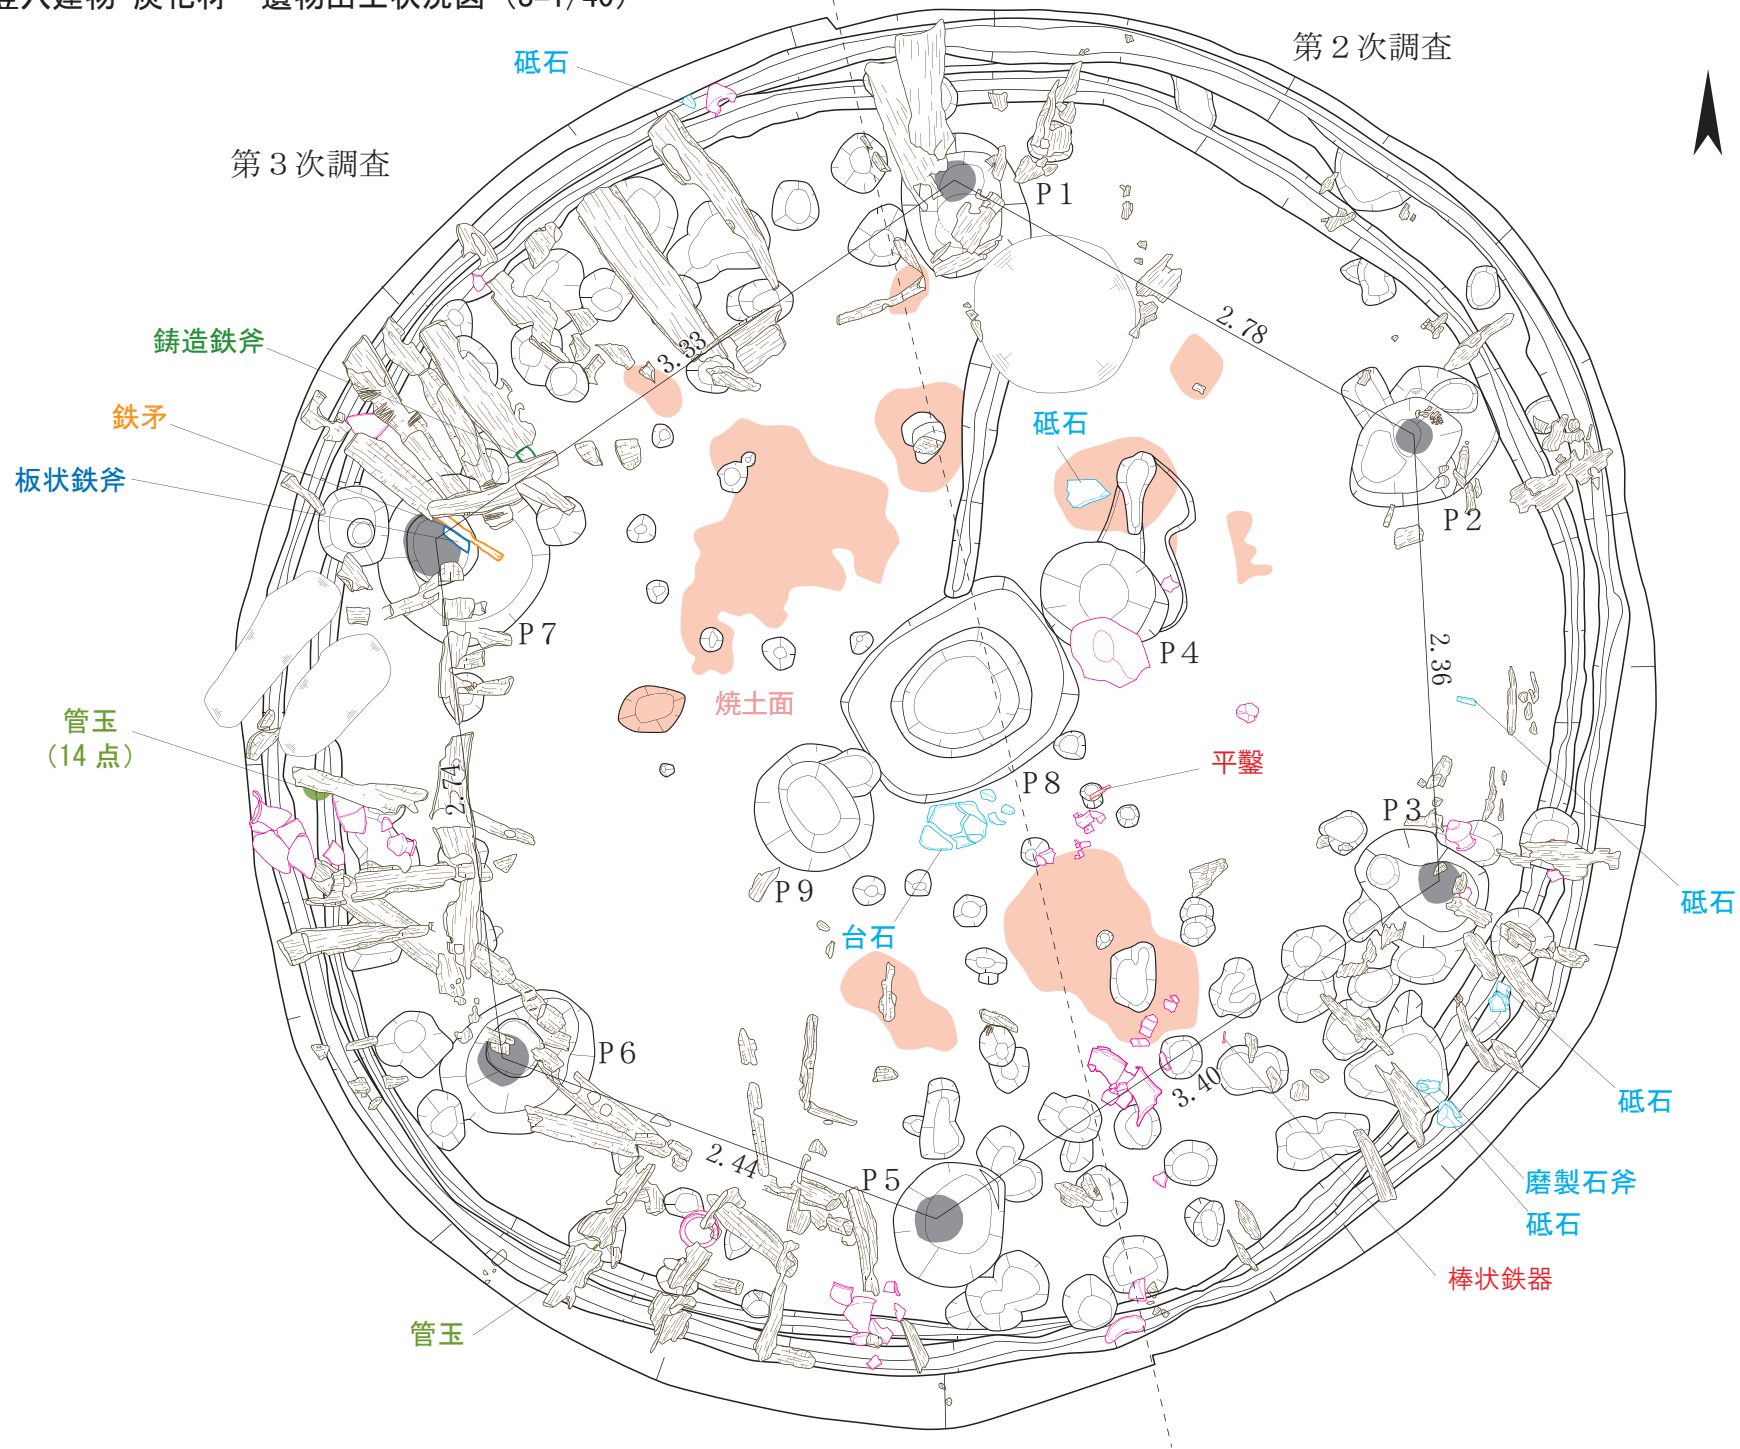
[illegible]穴建物 炭化材・遺物出土状況図（S=1/40）

第２次調査

第３次調査

砥石

P１

2.78

3.33

鋳造鉄斧

鉄矛

板状鉄斧

砥石

P２

P７

P４

2.36

管玉
（14 点）

焼土面

平鑿

P８

P３

2.74

P９

台石

砥石

P６

3.40

砥石

2.44

P５

磨製石斧

砥石

棒状鉄器

管玉